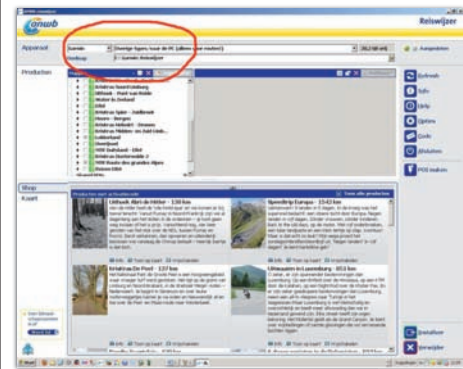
anwb

Reiswijzer

Apparaat

Garmin

Overige typen; kaart de PC (alleen voor routes)

Aansluiten

Producten

Shop

Kaart

Uitloop, Rijst de Hiöur - 130 km

Speedtrip Europa - 1343 km

Kristal en De Poel - 127 km

Uitwaaien in Luxemburg - 953 km

Info

Toon op kaart

In winkelwagen

Ophalen

Info

Opties

Gaia

Afsluiten

POI laden

Installeren

Verwijder